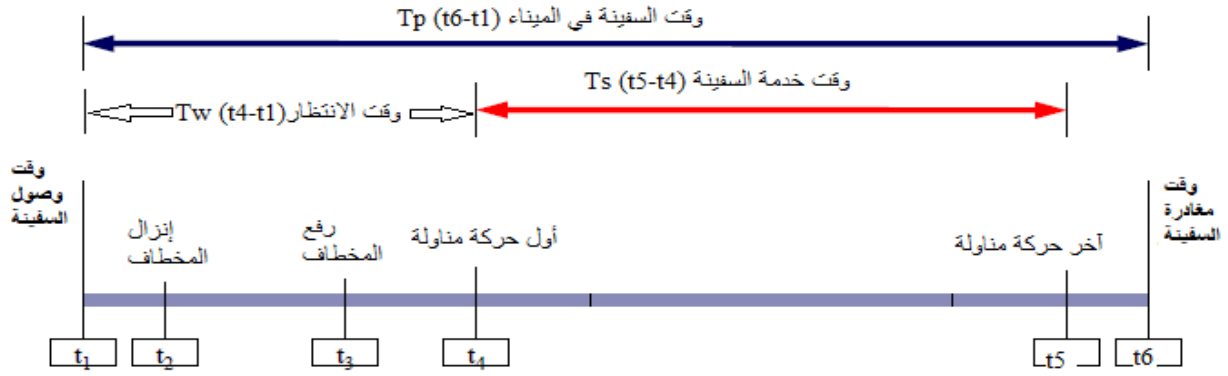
وقت السفينة في الميناء Tp (t6-t1)

وقت خدمة السفينة Ts (t5-t4)

وقت الانتظار Tw (t4-t1)

وقت وصول السفينة

إنزال المخطاف

رفع المخطاف

أول حركة مناولة

آخر حركة مناولة

وقت مغادرة السفينة

$t_1$

$t_2$

$t_3$

$t_4$

t5

t6